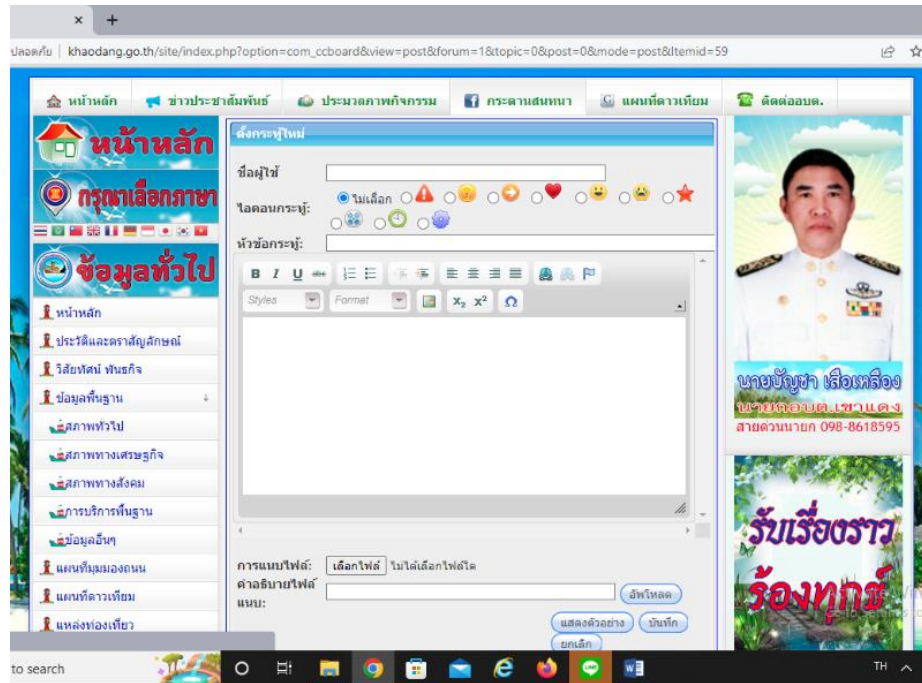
×  +

ปลอดภัย | khaodang.go.th/site/index.php?option=com_ccboard&view=post&forum=1&topic=0&post=0&mode=post&Itemid=59

หน้าหลัก | ข่าวประชาสัมพันธ์ | ประมวลภาพกิจกรรม | กระดานสนทนา | แผนที่ดาวเทียม | ติดต่ออบต.

หน้าหลัก

กรุณาเลือกภาษา

ข้อมูลทั่วไป

หน้าหลัก
ประวัติและตราสัญลักษณ์
วิสัยทัศน์ พันธกิจ
ข้อมูลพื้นฐาน
สภาพทั่วไป
สภาพทางเศรษฐกิจ
สภาพทางสังคม
การบริการพื้นฐาน
ข้อมูลอื่นๆ
แผนที่มุมมองถนน
แผนที่ดาวเทียม
แหล่งท่องเที่ยว

ตั้งกระทู้ใหม่

ชื่อผู้ใช้

ไอคอนกระทู้: ไม่เลือก

หัวข้อกระทู้:

B I U abc

Styles Format $x_2$ $x^2$ Ω

การแนบไฟล์: เลือกไฟล์ ไม่ได้เลือกไฟล์ใด
คำอธิบายไฟล์แนบ:
อัพโหลด

แสดงตัวอย่าง บันทึก ยกเลิก

นายบัญชา เสือเหลือง
นายกอบต.เขาแดง
สายด่วนนายก 098-8618595

รับเรื่องราว
ร้องทุกข์

to search

TH